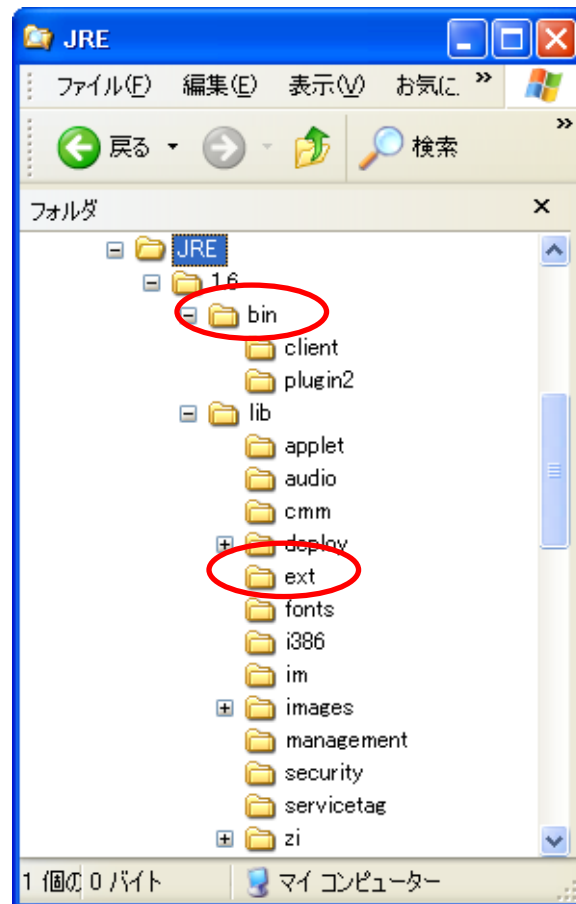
JRE

ファイル(F) 編集(E) 表示(V) お気に »

戻る 検索

フォルダ ×

JRE
1.6
bin
client
plugin2
lib
applet
audio
cmm
deploy
ext
fonts
i386
im
images
management
security
servicetag
zi

1 個の 0 バイト マイ コンピューター